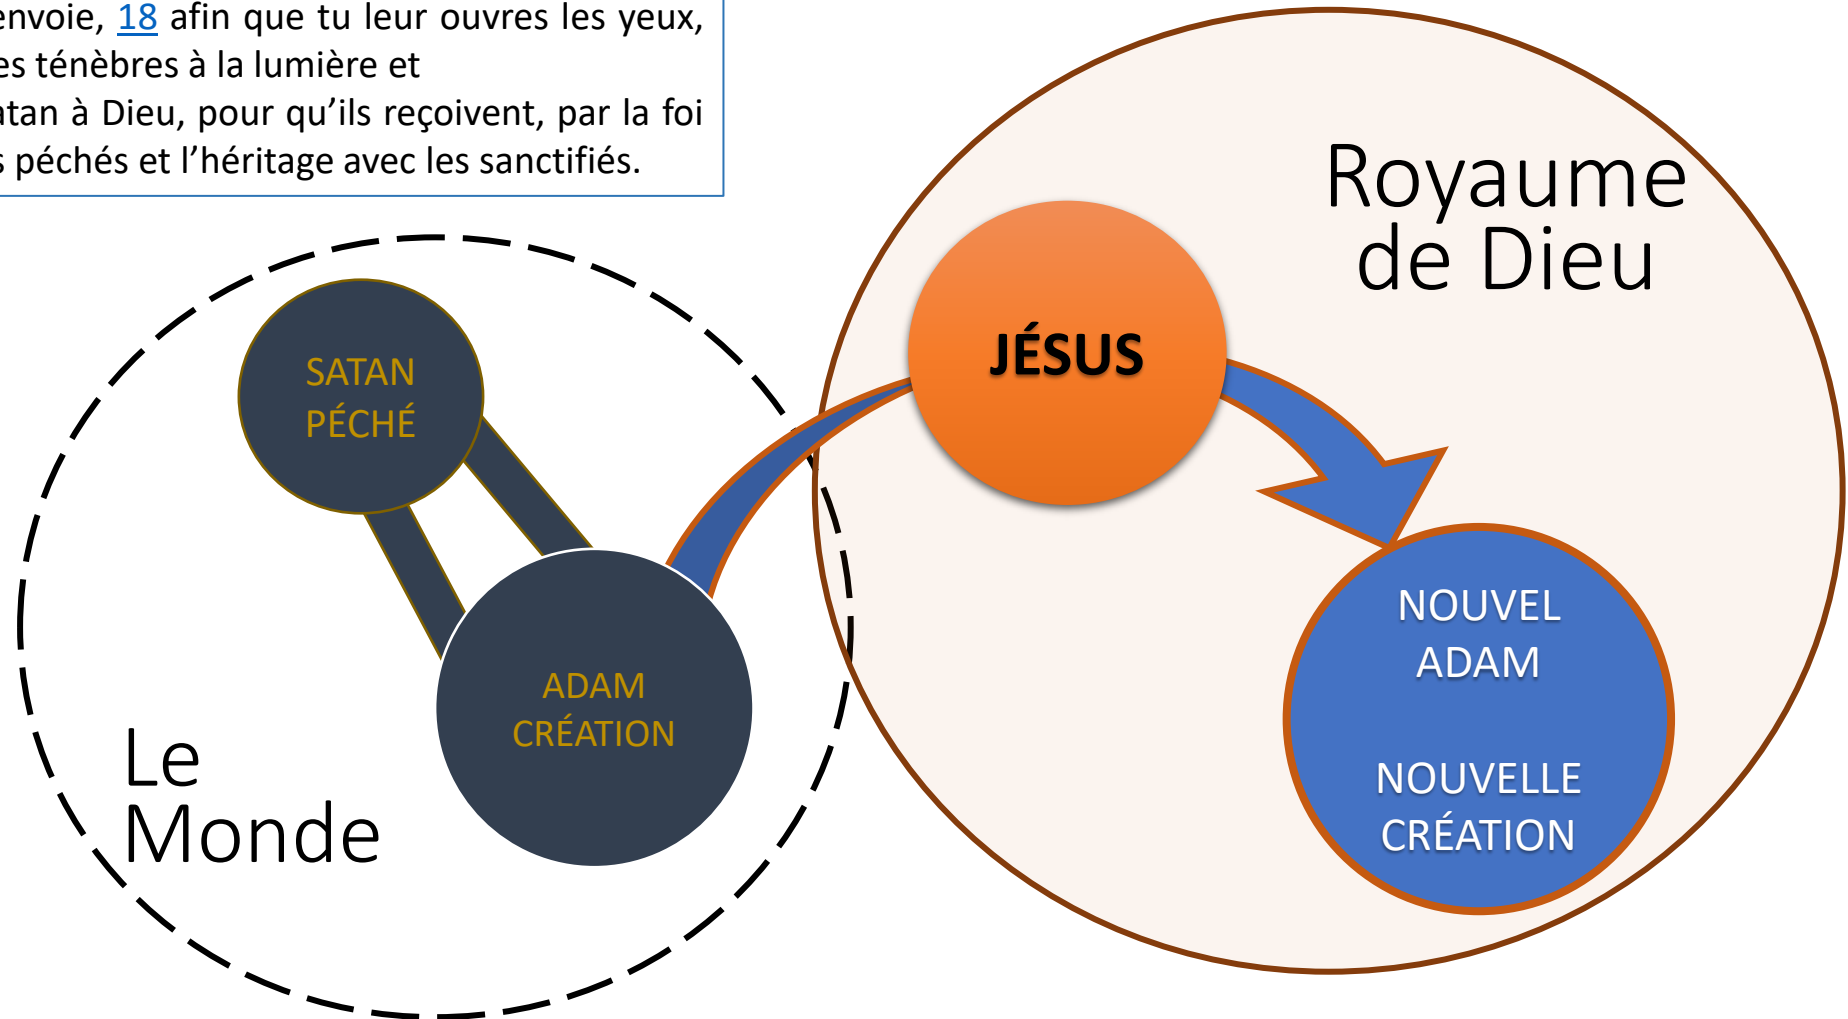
envoie, 18 afin que tu leur ouvres les yeux, es ténèbres à la lumière et tan à Dieu, pour qu'ils reçoivent, par la foi péchés et l'héritage avec les sanctifiés.

Royaume de Dieu

JÉSUS

SATAN PÉCHÉ

ADAM CRÉATION

Le Monde

NOUVEL ADAM

NOUVELLE CRÉATION